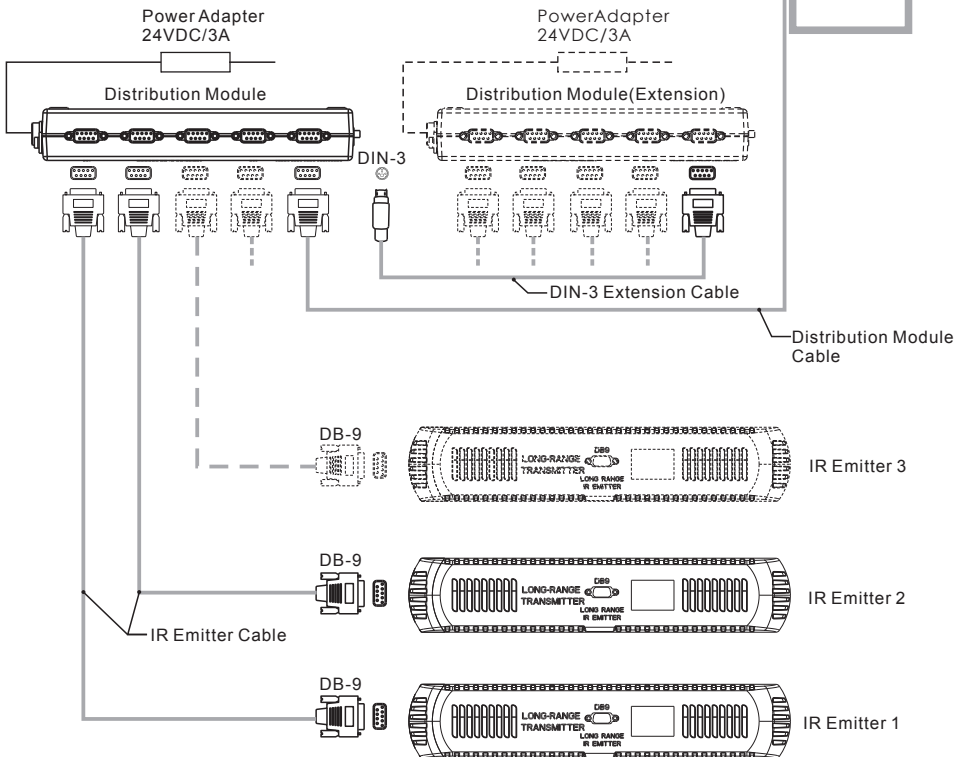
Power Adapter
24VDC/3A

PowerAdapter
24VDC/3A

Distribution Module

Distribution Module(Extension)

DIN-3

DIN-3 Extension Cable

Distribution Module Cable

DB-9

LONG-RANGE TRANSMITTER

DB9

LONG RANGE IR EMITTER

IR Emitter 3

DB-9

LONG-RANGE TRANSMITTER

DB9

LONG RANGE IR EMITTER

IR Emitter 2

IR Emitter Cable

DB-9

LONG-RANGE TRANSMITTER

DB9

LONG RANGE IR EMITTER

IR Emitter 1